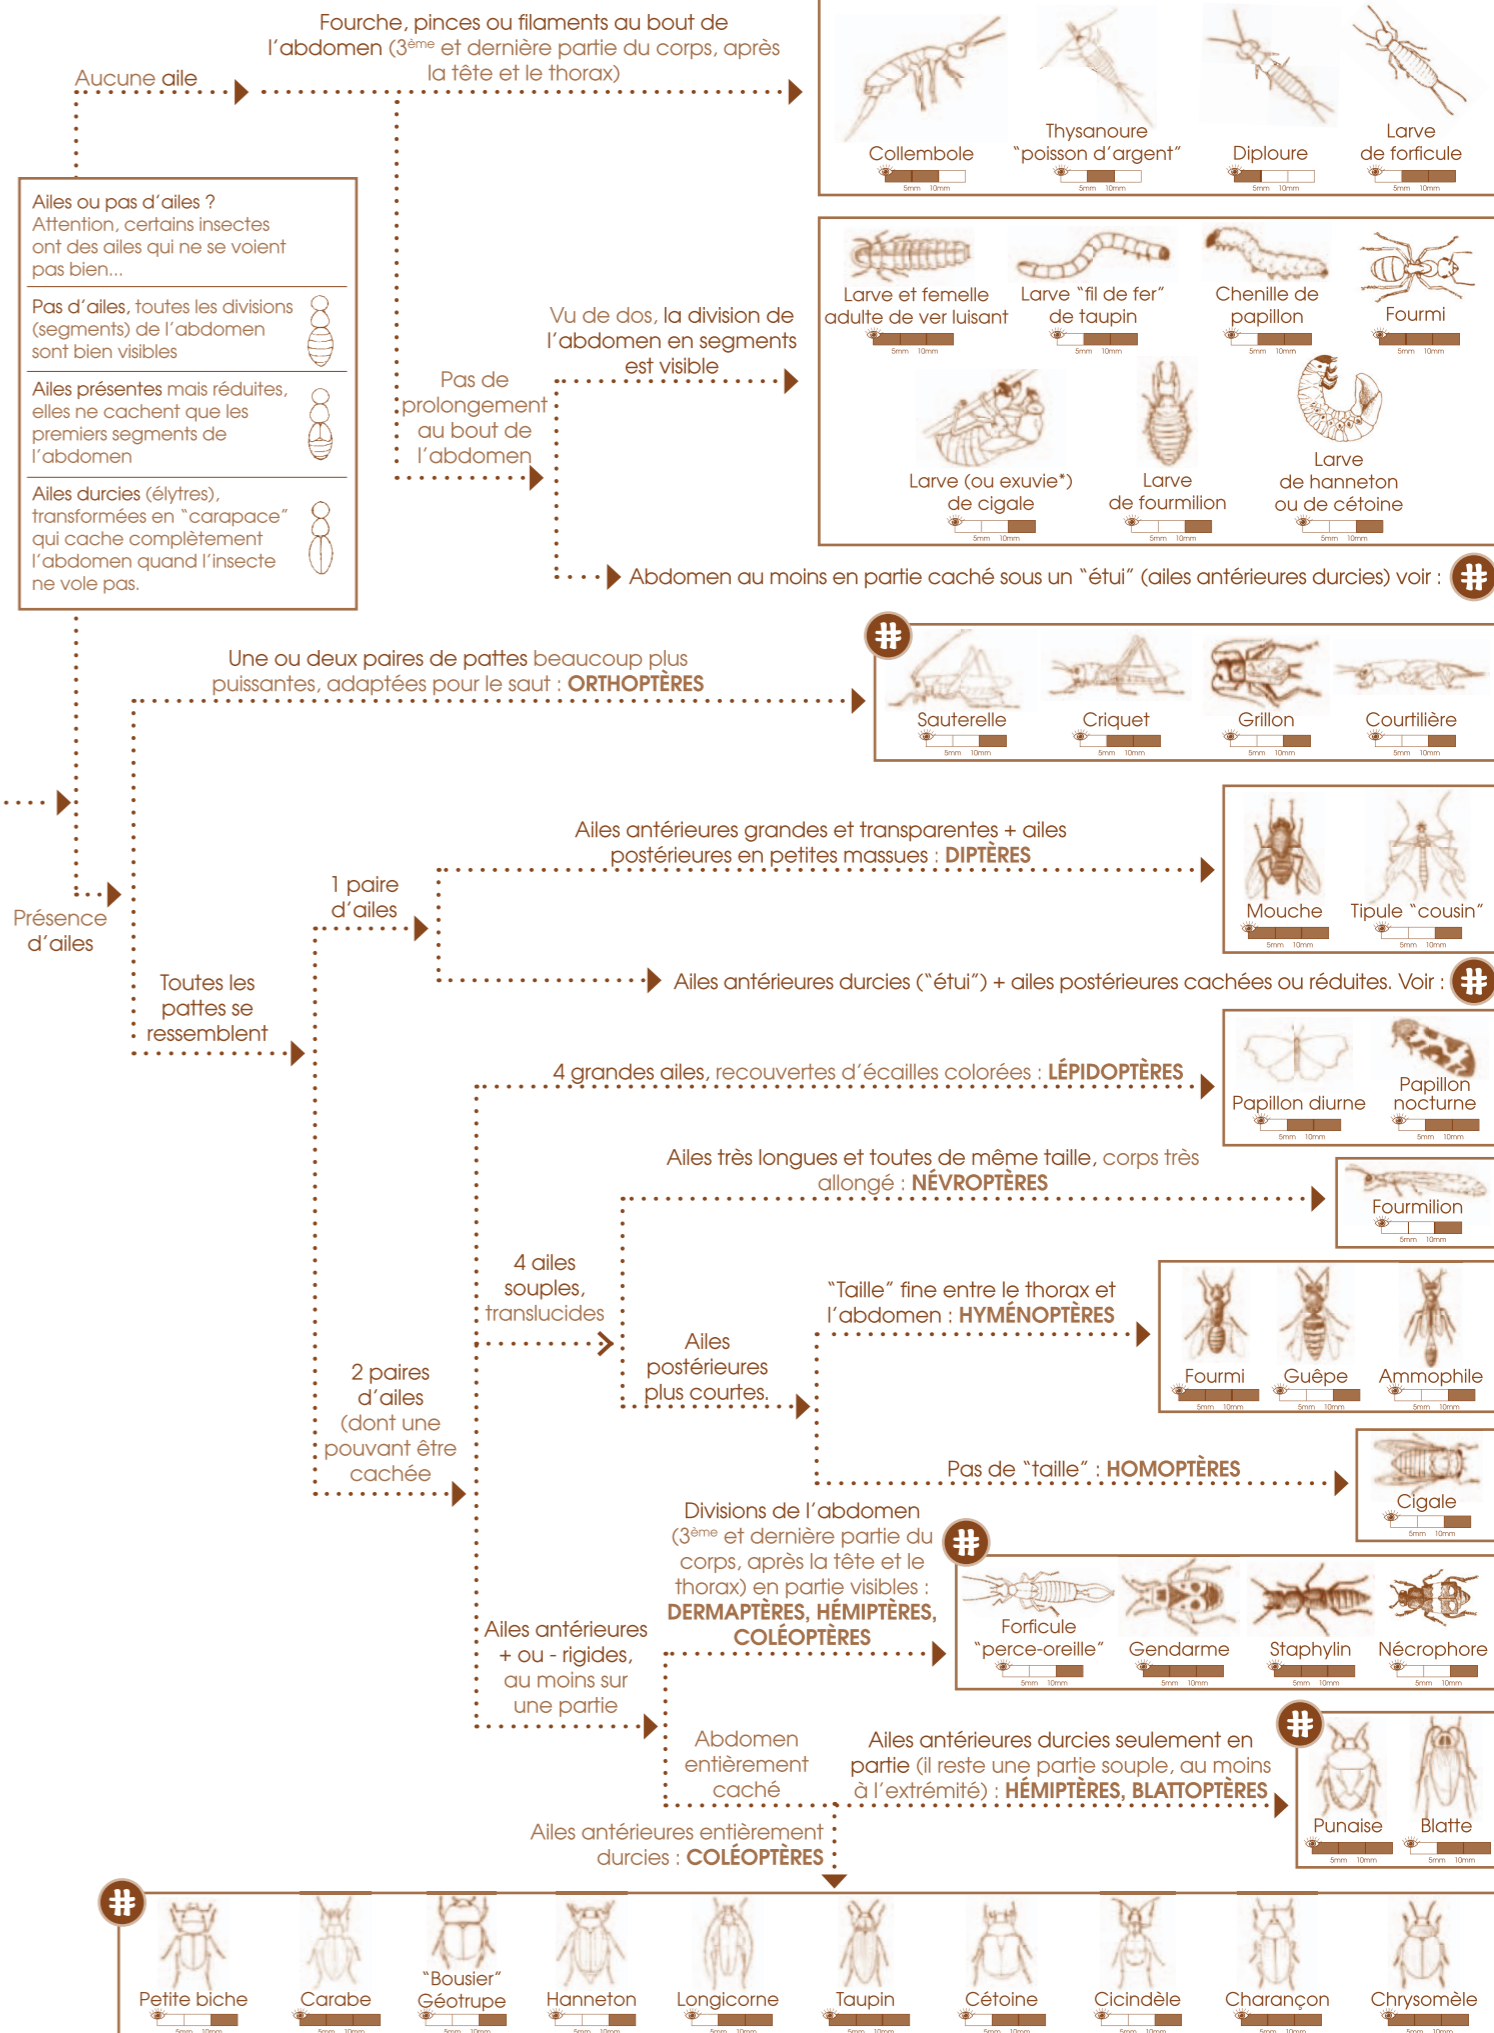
Fourche, pinces ou filaments au bout de l'abdomen (3$^{ème}$ et dernière partie du corps, après la tête et le thorax)

Aucune aile

Collembole
5mm 10mm

Thysanoure "poisson d'argent"
5mm 10mm

Diploure
5mm 10mm

Larve de forficule
5mm 10mm

Ailes ou pas d'ailes ? Attention, certains insectes ont des ailes qui ne se voient pas bien...

Pas d'ailes, toutes les divisions (segments) de l'abdomen sont bien visibles

Ailes présentes mais réduites, elles ne cachent que les premiers segments de l'abdomen

Ailes durcies (élytres), transformées en "carapace" qui cache complètement l'abdomen quand l'insecte ne vole pas.

Larve et femelle adulte de ver luisant
5mm 10mm

Larve "fil de fer" de taupin
5mm 10mm

Chenille de papillon
5mm 10mm

Fourmi
5mm 10mm

Vu de dos, la division de l'abdomen en segments est visible

Pas de prolongement au bout de l'abdomen

Larve (ou exuvie*) de cigale
5mm 10mm

Larve de fourmilion
5mm 10mm

Larve de hanneton ou de cétoine
5mm 10mm

Abdomen au moins en partie caché sous un "étui" (ailes antérieures durcies) voir : #

#

Une ou deux paires de pattes beaucoup plus puissantes, adaptées pour le saut : ORTHOPTÈRES

Sauterelle
5mm 10mm

Criquet
5mm 10mm

Grillon
5mm 10mm

Courtilière
5mm 10mm

Ailes antérieures grandes et transparentes + ailes postérieures en petites massues : DIPTÈRES

1 paire d'ailes

Mouche
5mm 10mm

Tipule "cousin"
5mm 10mm

Présence d'ailes

Toutes les pattes se ressemblent

Ailes antérieures durcies ("étui") + ailes postérieures cachées ou réduites. Voir : #

4 grandes ailes, recouvertes d'écailles colorées : LÉPIDOPTÈRES

Papillon diurne
5mm 10mm

Papillon nocturne
5mm 10mm

Ailes très longues et toutes de même taille, corps très allongé : NÉVROPTÈRES

Fourmilion
5mm 10mm

4 ailes souples, translucides

"Taille" fine entre le thorax et l'abdomen : HYMÉNOPTÈRES

Ailes postérieures plus courtes.

Fourmi
5mm 10mm

Guêpe
5mm 10mm

Ammophile
5mm 10mm

2 paires d'ailes (dont une pouvant être cachée

Pas de "taille" : HOMOPTÈRES

Cigale
5mm 10mm

Divisions de l'abdomen (3$^{ème}$ et dernière partie du corps, après la tête et le thorax) en partie visibles : DERMAPTÈRES, HÉMIPTÈRES, COLÉOPTÈRES

#

Forficule "perce-oreille"
5mm 10mm

Gendarme
5mm 10mm

Staphylin
5mm 10mm

Nécrophore
5mm 10mm

Ailes antérieures + ou - rigides, au moins sur une partie

Abdomen entièrement caché

Ailes antérieures durcies seulement en partie (il reste une partie souple, au moins à l'extrémité) : HÉMIPTÈRES, BLATTOPTÈRES

#

Punaise
5mm 10mm

Blatte
5mm 10mm

Ailes antérieures entièrement durcies : COLÉOPTÈRES

#

Petite biche
5mm 10mm

Carabe
5mm 10mm

"Bousier" Géotrupe
5mm 10mm

Hanneton
5mm 10mm

Longicorne
5mm 10mm

Taupin
5mm 10mm

Cétoine
5mm 10mm

Cicindèle
5mm 10mm

Charançon
5mm 10mm

Chrysomèle
5mm 10mm